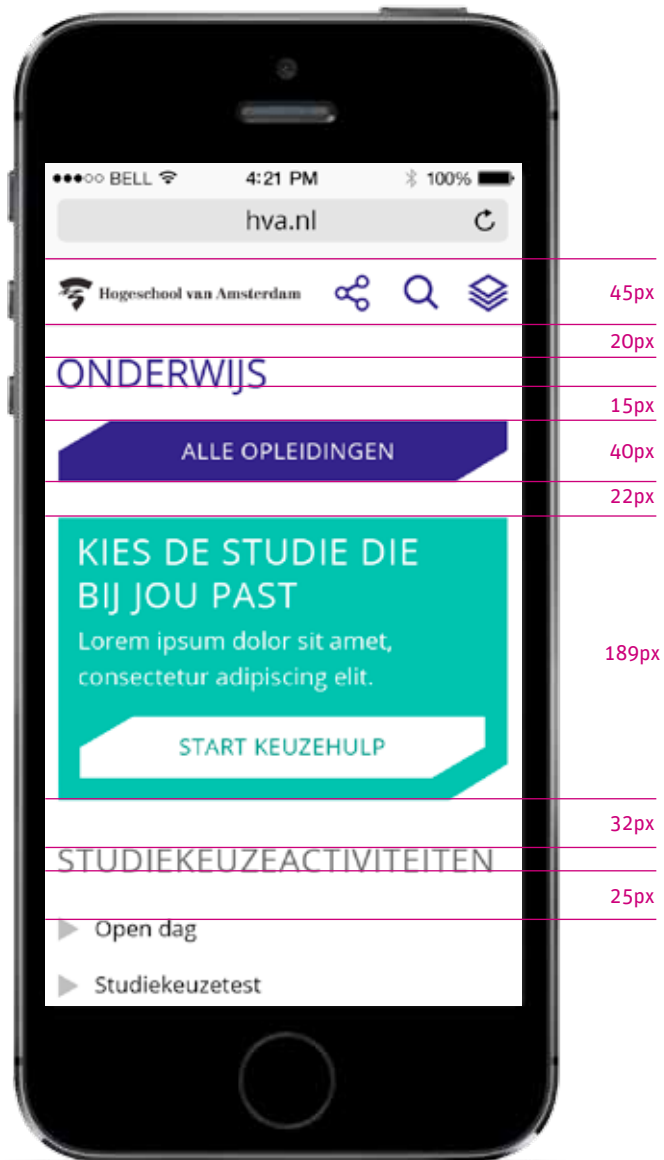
●●●○○ BELL 4:21 PM 100%

hva.nl

Hogeschool van Amsterdam

45px

20px

ONDERWIJS

15px

ALLE OPLEIDINGEN

40px

22px

KIES DE STUDIE DIE BIJ JOU PAST

Lorem ipsum dolor sit amet, consectetur adipiscing elit.

START KEUZEHULP

189px

32px

STUDIEKEUZEACTIVITEITEN

25px

Open dag

Studiekeuzetest